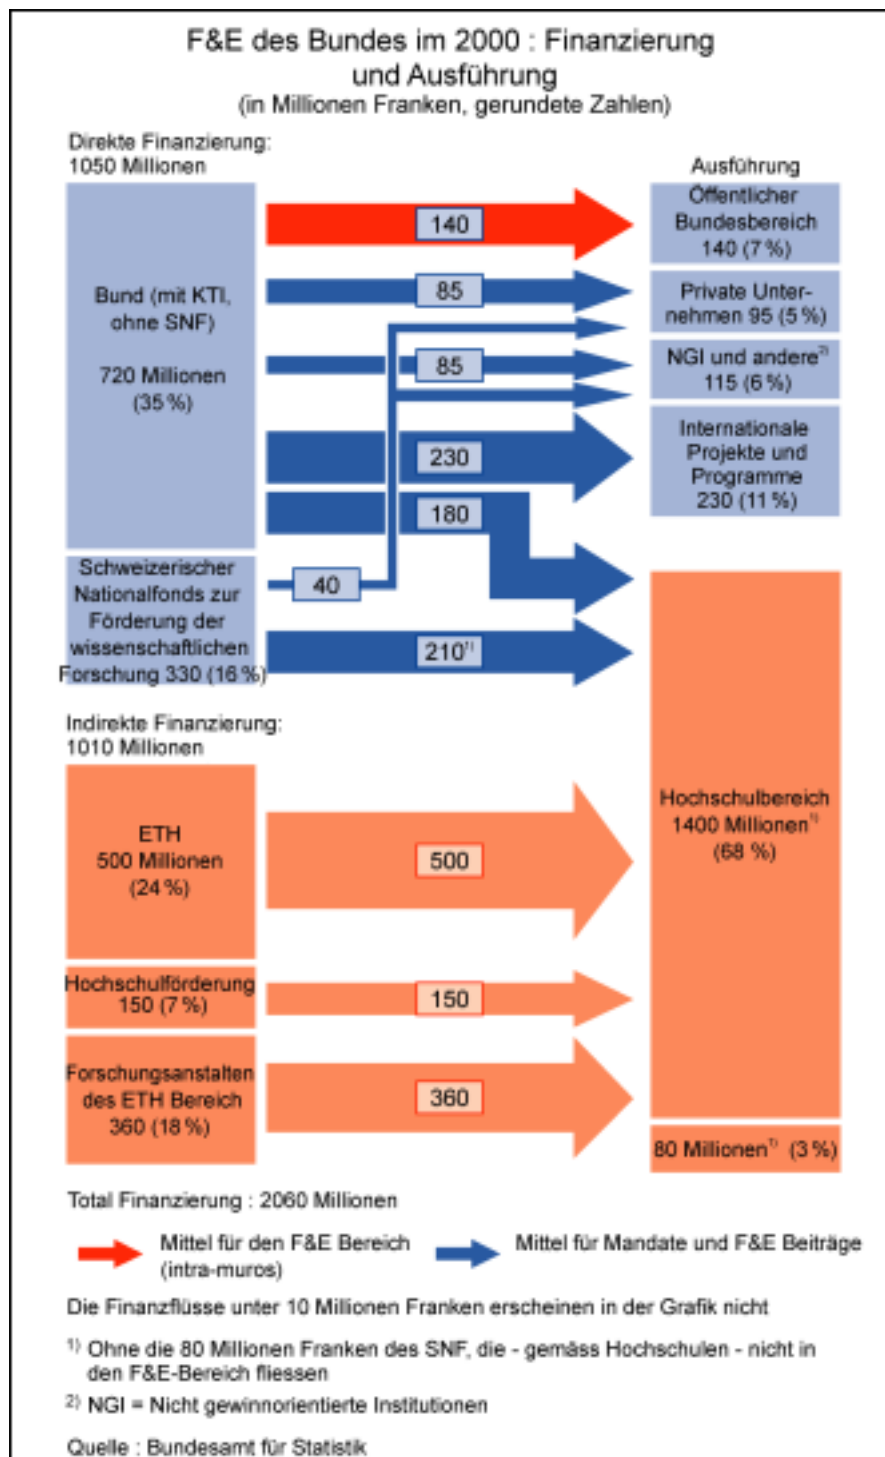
F&E des Bundes im 2000 : Finanzierung und Ausführung
(in Millionen Franken, gerundete Zahlen)

Direkte Finanzierung:
1050 Millionen

Ausführung

Bund (mit KTI, ohne SNF)

720 Millionen
(35 %)

Schweizerischer Nationalfonds zur Förderung der wissenschaftlichen Forschung 330 (16 %)

140

85

85

230

180

40

$210^{1)}$

Öffentlicher Bundesbereich
140 (7 %)

Private Unternehmen 95 (5 %)

NGI und andere$^{2)}$
115 (6 %)

Internationale Projekte und Programme
230 (11 %)

Indirekte Finanzierung:
1010 Millionen

ETH
500 Millionen
(24 %)

Hochschulförderung
150 (7 %)

Forschungsanstalten des ETH Bereich
360 (18 %)

500

150

360

Hochschulbereich
1400 Millionen$^{1)}$
(68 %)

80 Millionen$^{1)}$ (3 %)

Total Finanzierung : 2060 Millionen

Mittel für den F&E Bereich (intra-muros)

Mittel für Mandate und F&E Beiträge

Die Finanzflüsse unter 10 Millionen Franken erscheinen in der Grafik nicht

$^{1)}$ Ohne die 80 Millionen Franken des SNF, die - gemäss Hochschulen - nicht in den F&E-Bereich fliessen

$^{2)}$ NGI = Nicht gewinnorientierte Institutionen

Quelle : Bundesamt für Statistik